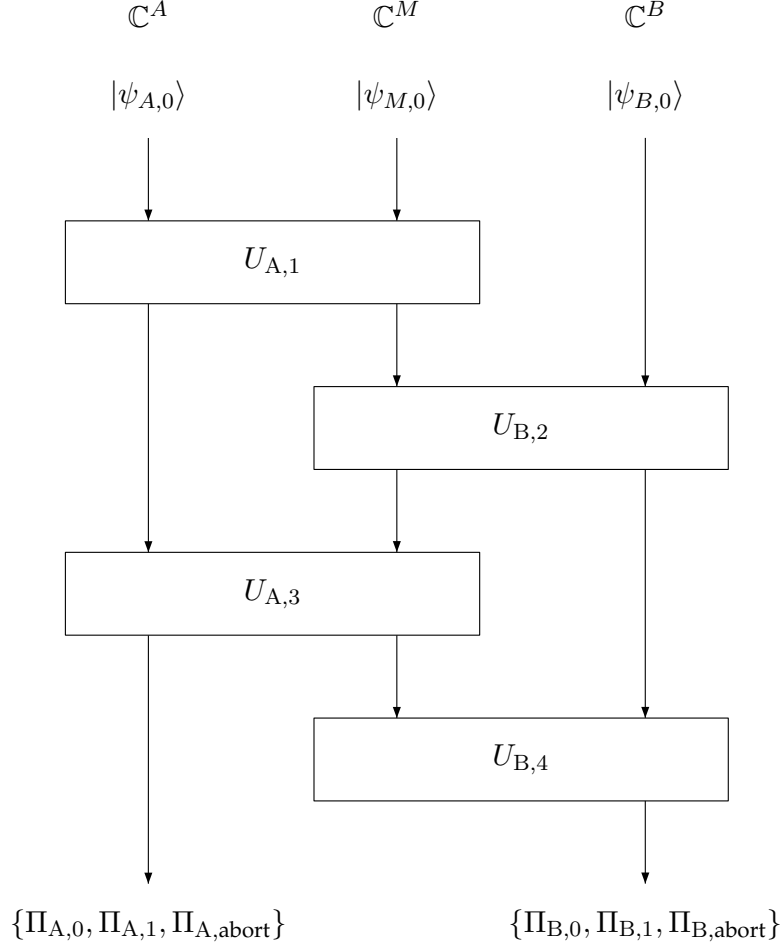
$\mathbb{C}^A$ $\mathbb{C}^M$ $\mathbb{C}^B$

$|\psi_{A,0}\rangle$ $|\psi_{M,0}\rangle$ $|\psi_{B,0}\rangle$

$U_{\mathrm{A},1}$

$U_{\mathrm{B},2}$

$U_{\mathrm{A},3}$

$U_{\mathrm{B},4}$

$\{\Pi_{\mathrm{A},0}, \Pi_{\mathrm{A},1}, \Pi_{\mathrm{A,abort}}\}$ $\{\Pi_{\mathrm{B},0}, \Pi_{\mathrm{B},1}, \Pi_{\mathrm{B,abort}}\}$